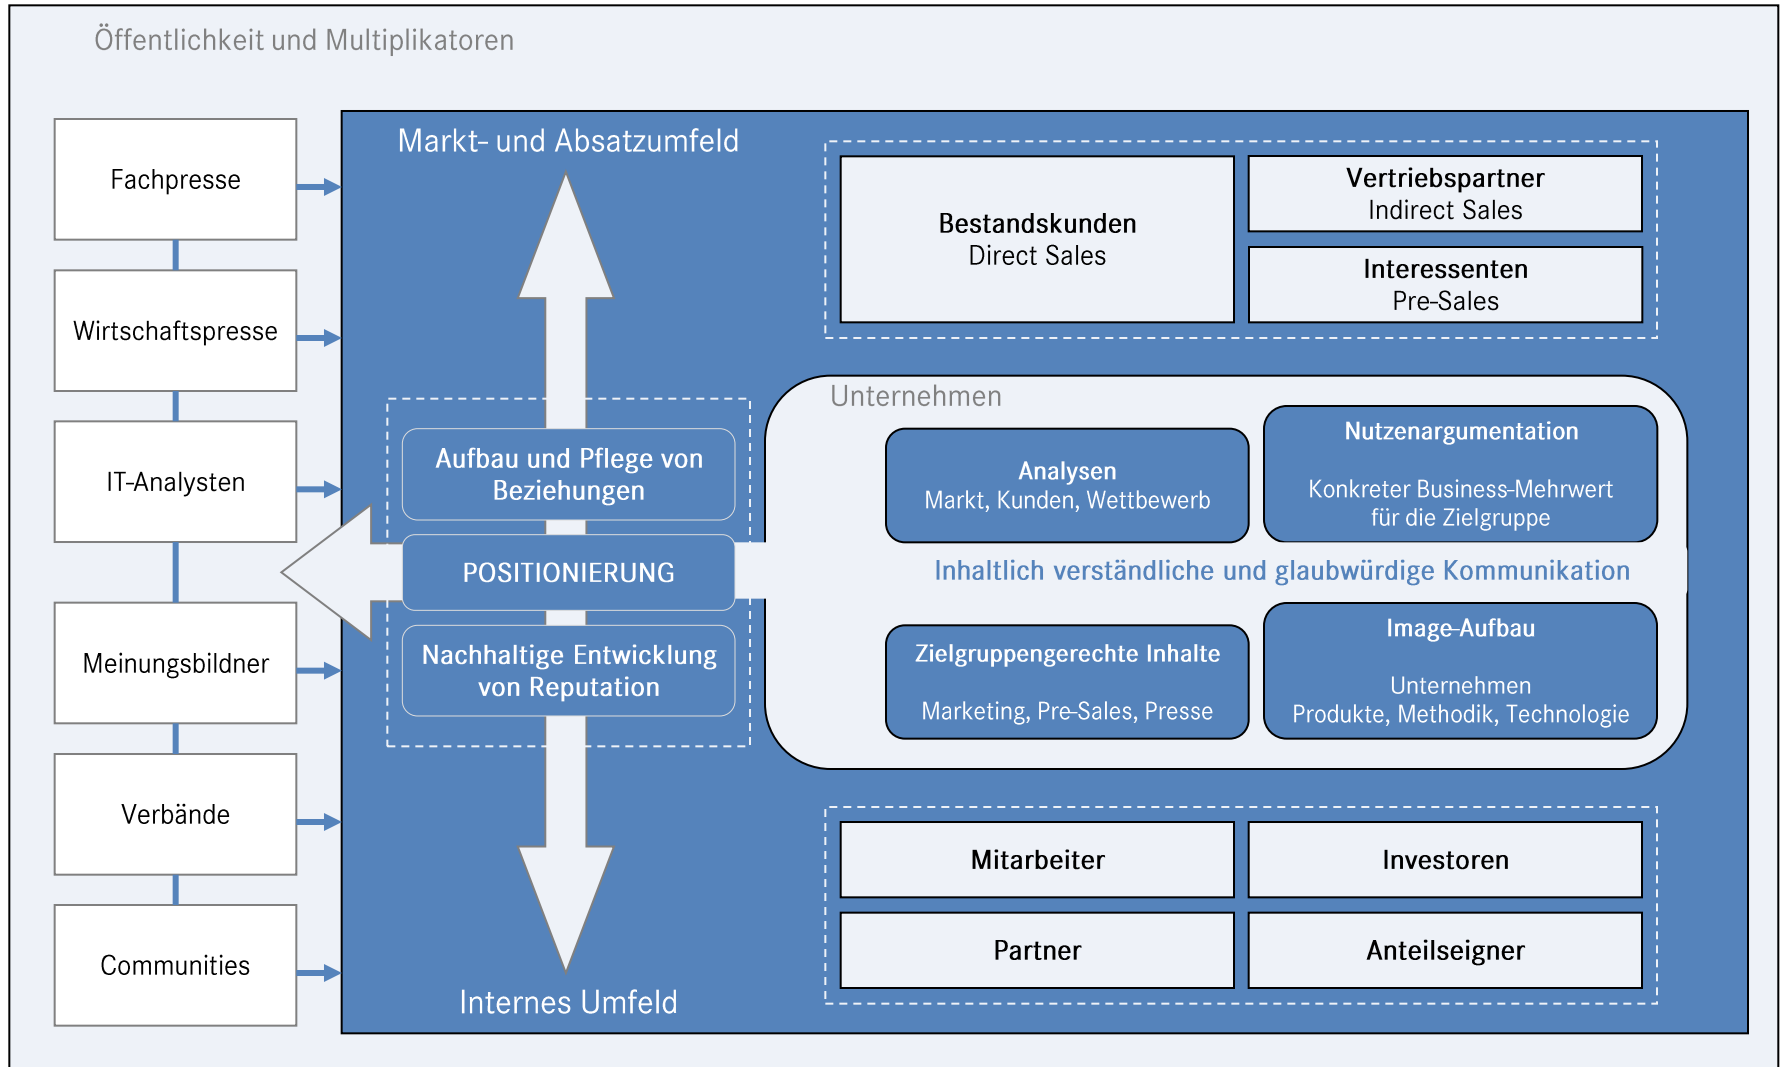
Öffentlichkeit und Multiplikatoren

Fachpresse

Wirtschaftspresse

IT-Analysten

Meinungsbildner

Verbände

Communities

Markt- und Absatzumfeld

Bestandskunden
Direct Sales

Vertriebspartner
Indirect Sales

Interessenten
Pre-Sales

Unternehmen

Aufbau und Pflege von Beziehungen

POSITIONIERUNG

Nachhaltige Entwicklung von Reputation

Analysen
Markt, Kunden, Wettbewerb

Nutzenargumentation
Konkreter Business-Mehrwert für die Zielgruppe

Inhaltlich verständliche und glaubwürdige Kommunikation

Zielgruppengerechte Inhalte
Marketing, Pre-Sales, Presse

Image-Aufbau
Unternehmen
Produkte, Methodik, Technologie

Mitarbeiter

Investoren

Partner

Anteilseigner

Internes Umfeld